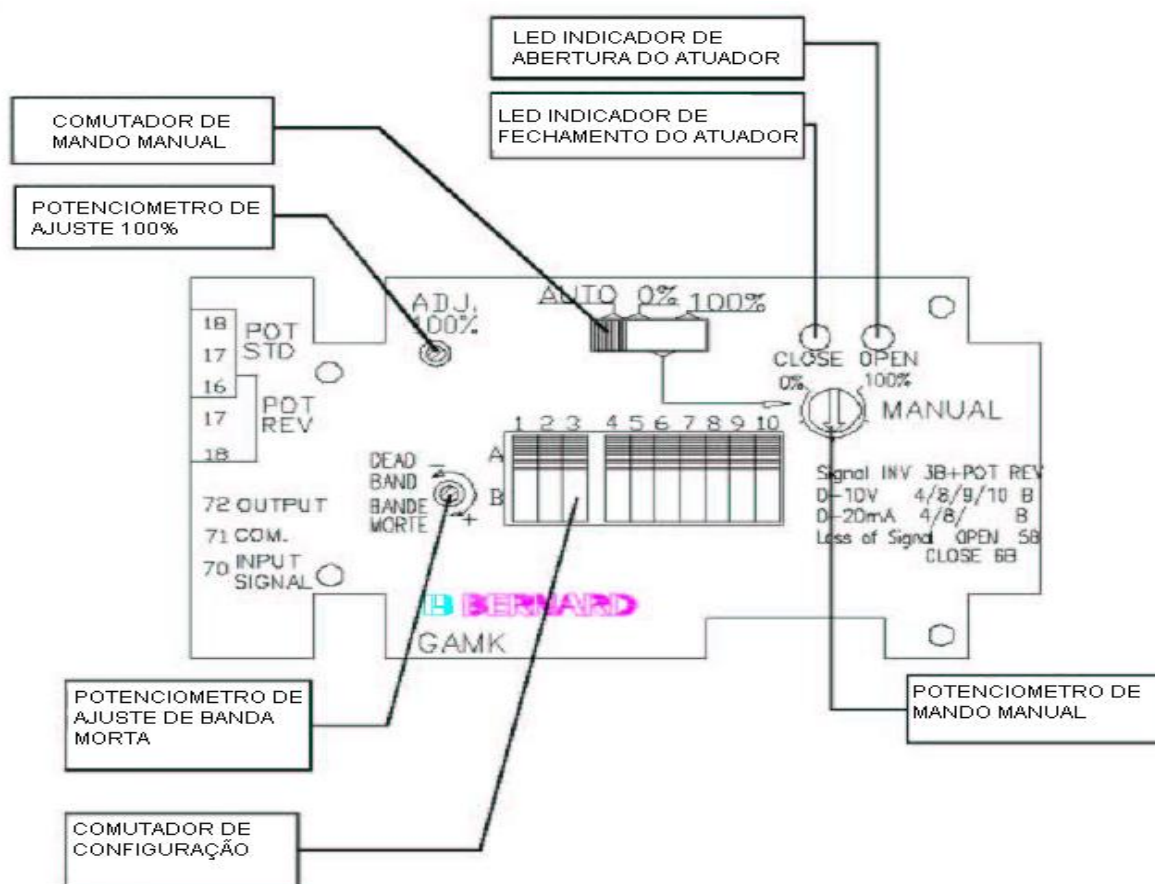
LED INDICADOR DE ABERTURA DO ATUADOR

LED INDICADOR DE FECHAMENTO DO ATUADOR

COMUTADOR DE MANDO MANUAL

POTENCIOMETRO DE AJUSTE 100%

ADJ. 100%

AUTO 0% 100%

18 POT 17 STD

16 POT 17 REV 18

CLOSE 0%

OPEN 100%

MANUAL

1 2 3 4 5 6 7 8 9 10

A

B

DEAD BAND BANDE MORTE

− +

72 OUTPUT

71 COM.

70 INPUT SIGNAL

Signal INV 3B+POT REV
0-10V 4/8/9/10 B
0-20mA 4/8/ B
Loss of Signal OPEN 5B
CLOSE 6B

BERNARD

GAMK

POTENCIOMETRO DE AJUSTE DE BANDA MORTA

POTENCIOMETRO DE MANDO MANUAL

COMUTADOR DE CONFIGURAÇÃO